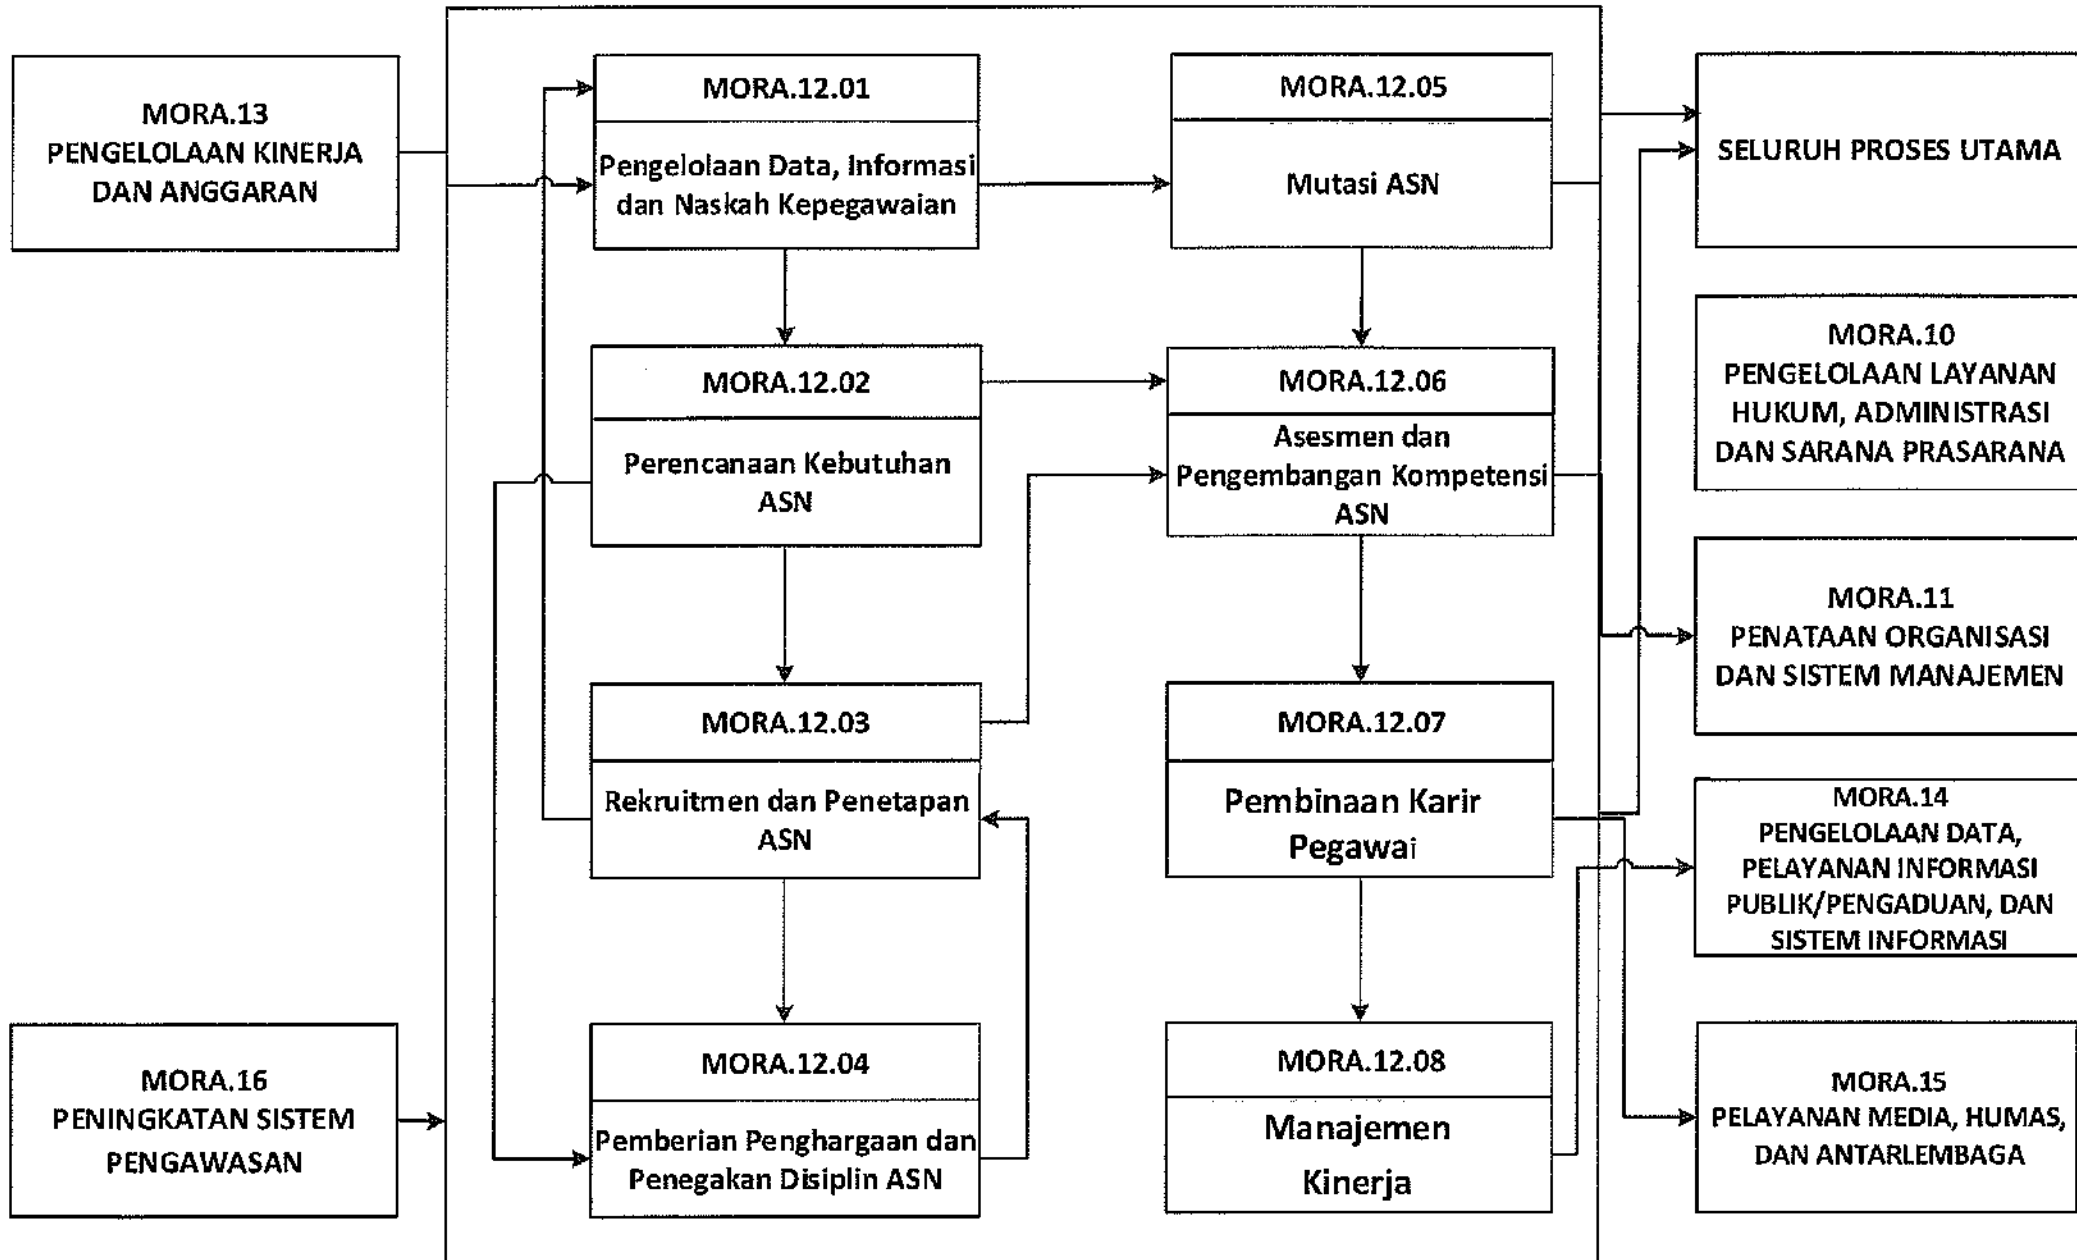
MORA.13
PENGELOLAAN KINERJA DAN ANGGARAN

MORA.16
PENINGKATAN SISTEM PENGAWASAN

MORA.12.01
Pengelolaan Data, Informasi dan Naskah Kepegawaian

MORA.12.02
Perencanaan Kebutuhan ASN

MORA.12.03
Rekruitmen dan Penetapan ASN

MORA.12.04
Pemberian Penghargaan dan Penegakan Disiplin ASN

MORA.12.05
Mutasi ASN

MORA.12.06
Asesmen dan Pengembangan Kompetensi ASN

MORA.12.07
Pembinaan Karir Pegawai

MORA.12.08
Manajemen Kinerja

SELURUH PROSES UTAMA

MORA.10
PENGELOLAAN LAYANAN HUKUM, ADMINISTRASI DAN SARANA PRASARANA

MORA.11
PENATAAN ORGANISASI DAN SISTEM MANAJEMEN

MORA.14
PENGELOLAAN DATA, PELAYANAN INFORMASI PUBLIK/PENGADUAN, DAN SISTEM INFORMASI

MORA.15
PELAYANAN MEDIA, HUMAS, DAN ANTARLEMBAGA